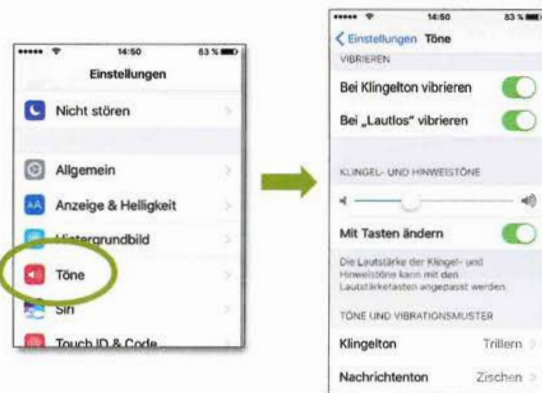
14:50 63 %

Einstellungen

Nicht stören

Allgemein

Anzeige & Helligkeit

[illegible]tergrundbild

Töne

Siri

Touch ID & Code

14:50 63 %

Einstellungen Töne

VIBRIEREN

Bei Klingelton vibrieren

Bei „Lautlos" vibrieren

KLINGEL- UND HINWEISTÖNE

Mit Tasten ändern

Die Lautstärke der Klingel- und Hinweistöne kann mit den Lautstärketasten angepasst werden.

TÖNE UND VIBRATIONSMUSTER

Klingelton Trillern

Nachrichtenton Zischen